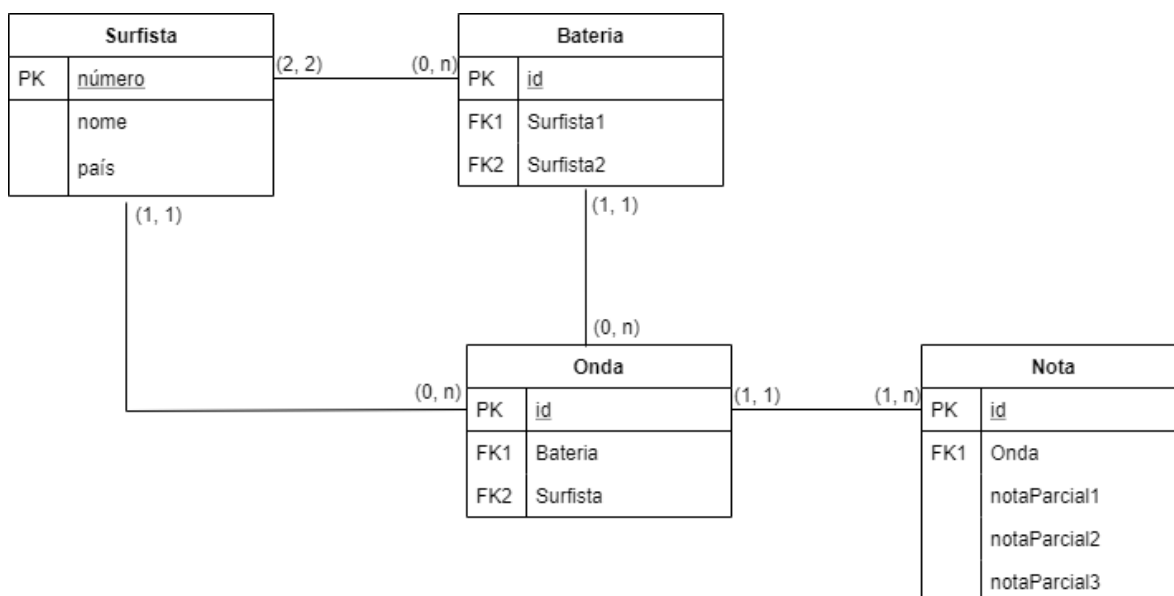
| Surfista | |
|---|---|
| PK | número |
| | nome |
| | país |

(2, 2)

(0, n)

| Bateria | |
|---|---|
| PK | id |
| FK1 | Surfista1 |
| FK2 | Surfista2 |

(1, 1)

(1, 1)

(0, n)

(0, n)

| Onda | |
|---|---|
| PK | id |
| FK1 | Bateria |
| FK2 | Surfista |

(1, 1)

(1, n)

| Nota | |
|---|---|
| PK | id |
| FK1 | Onda |
| | notaParcial1 |
| | notaParcial2 |
| | notaParcial3 |